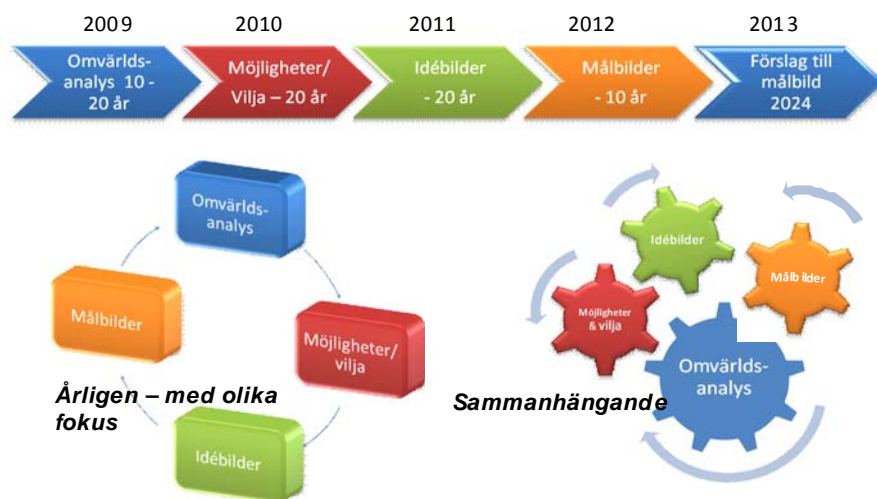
2009 2010 2011 2012 2013

Omvärldsanalys 10 - 20 år

Möjligheter/ Vilja – 20 år

Idébilder - 20 år

Målbilder - 10 år

Förslag till målbild 2024

Omvärldsanalys

Målbilder

Möjligheter/ vilja

Idébilder

Årligen – med olika fokus

Idébilder

Målbilder

Möjligheter & vilja

Omvärldsanalys

Sammanhängande